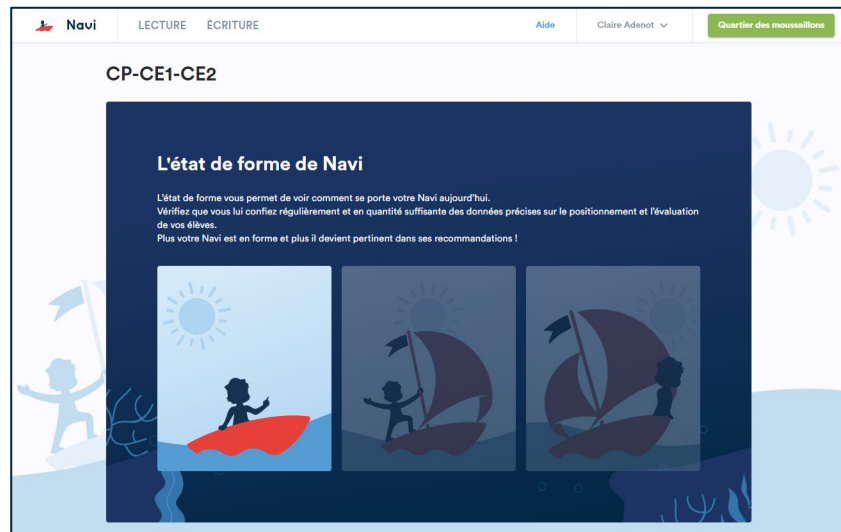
Navi LECTURE ÉCRITURE Aide Claire Adenot Quartier des moussaillons

CP-CE1-CE2

L'état de forme de Navi

L'état de forme vous permet de voir comment se porte votre Navi aujourd'hui.
Vérifiez que vous lui confiez régulièrement et en quantité suffisante des données précises sur le positionnement et l'évaluation de vos élèves.
Plus votre Navi est en forme et plus il devient pertinent dans ses recommandations !